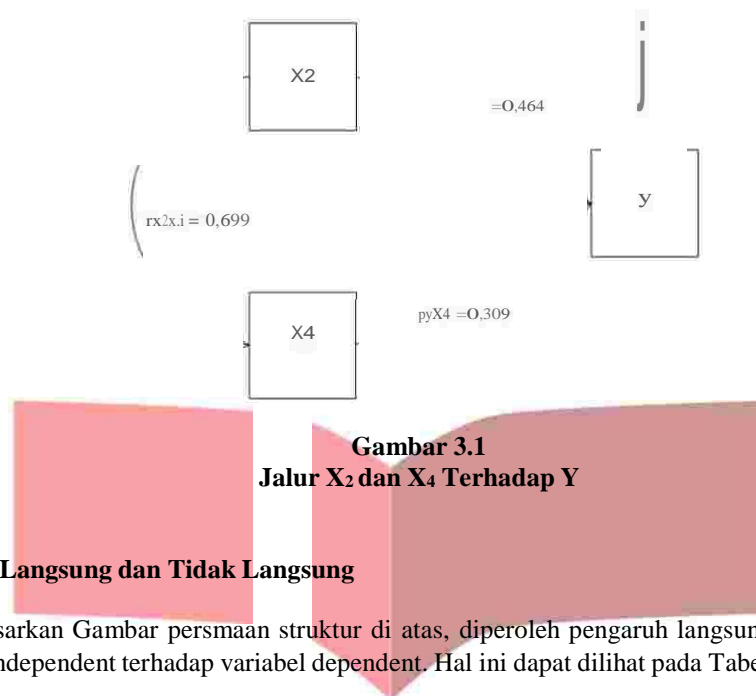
X2

=O,464

rx2x.i = 0,699

Y

X4

pyX4 =O,309

Gambar 3.1
Jalur $X_2$ dan $X_4$ Terhadap Y

Langsung dan Tidak Langsung

sarkan Gambar persmaan struktur di atas, diperoleh pengaruh langsun ndependent terhadap variabel dependent. Hal ini dapat dilihat pada Tabe